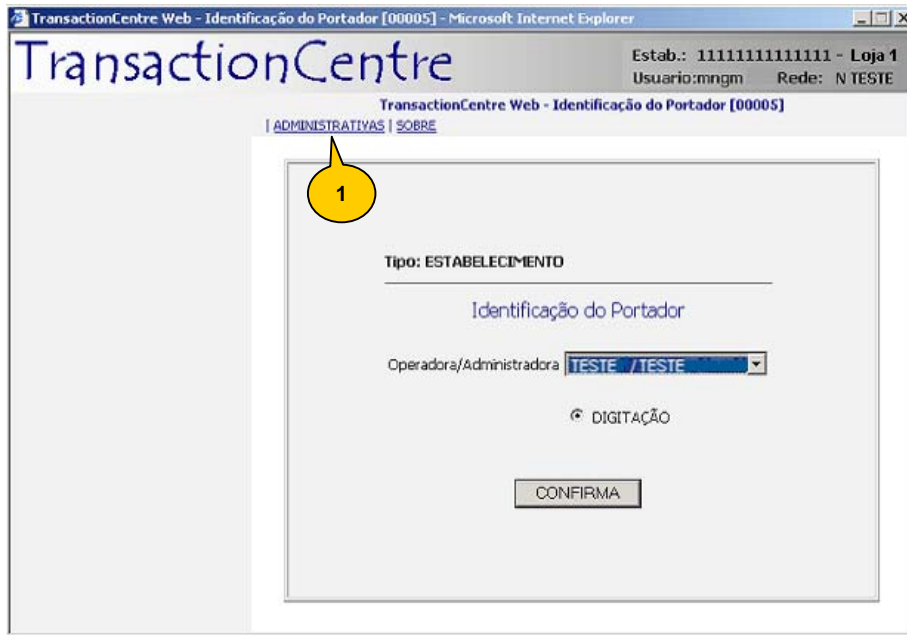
TransactionCentre Web - Identificação do Portador [00005] - Microsoft Internet Explorer

TransactionCentre

Estab.: 11111111111111 - Loja 1
Usuario:mngm Rede: N TESTE

TransactionCentre Web - Identificação do Portador [00005]

| ADMINISTRATIVAS | SOBRE

1

Tipo: ESTABELECIMENTO

Identificação do Portador

Operadora/Administradora TESTE / TESTE

DIGITAÇÃO

CONFIRMA